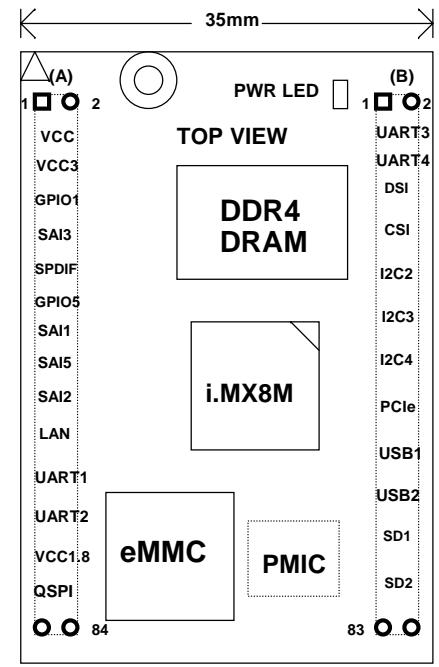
35mm

(A)

1 2

VCC

VCC3

GPIO1

SAI3

SPDIF

GPIO5

SAI1

SAI5

SAI2

LAN

UART1

UART2

VCC1.8

QSPI

84

PWR LED

TOP VIEW

DDR4 DRAM

i.MX8M

eMMC

PMIC

(B)

1 2

UART3

UART4

DSI

CSI

I2C2

I2C3

I2C4

PCIe

USB1

USB2

SD1

SD2

83